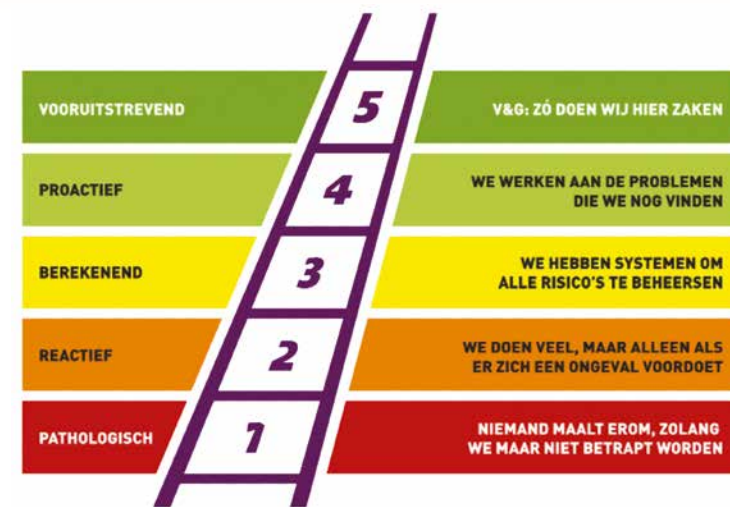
VOORUITSTREVEND
5
V&G: ZÓ DOEN WIJ HIER ZAKEN

PROACTIEF
4
WE WERKEN AAN DE PROBLEMEN DIE WE NOG VINDEN

BEREKENEND
3
WE HEBBEN SYSTEMEN OM ALLE RISICO'S TE BEHEERSEN

REACTIEF
2
WE DOEN VEEL, MAAR ALLEEN ALS ER ZICH EEN ONGEVAL VOORDOET

PATHOLOGISCH
1
NIEMAND MAALT EROM, ZOLANG WE MAAR NIET BETRAPT WORDEN